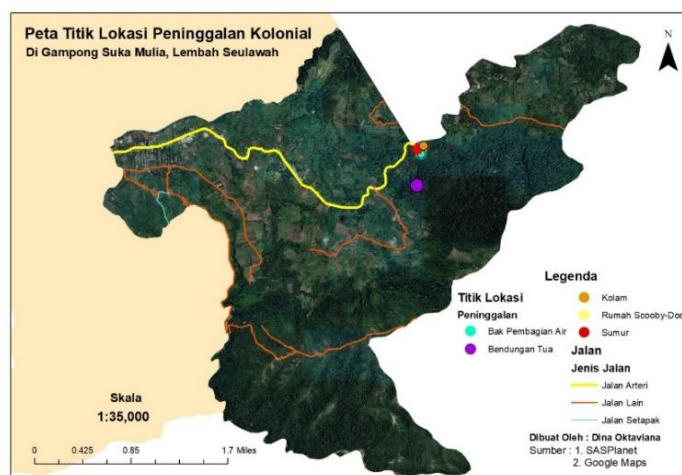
Peta Titik Lokasi Peninggalan Kolonial
Di Gampong Suka Mulia, Lembah Seulawah

N

Legenda

Titik Lokasi
Peninggalan
Bak Pembagian Air
Bendungan Tua
Kolam
Rumah Scooby-Doo
Sumur

Jalan
Jenis Jalan
Jalan Arteri
Jalan Lain
Jalan Setapak

Skala
1:35,000

0 0.425 0.85 1.7 Miles

Dibuat Oleh : Dina Oktaviana
Sumber : 1. SASPlanet
2. Google Maps